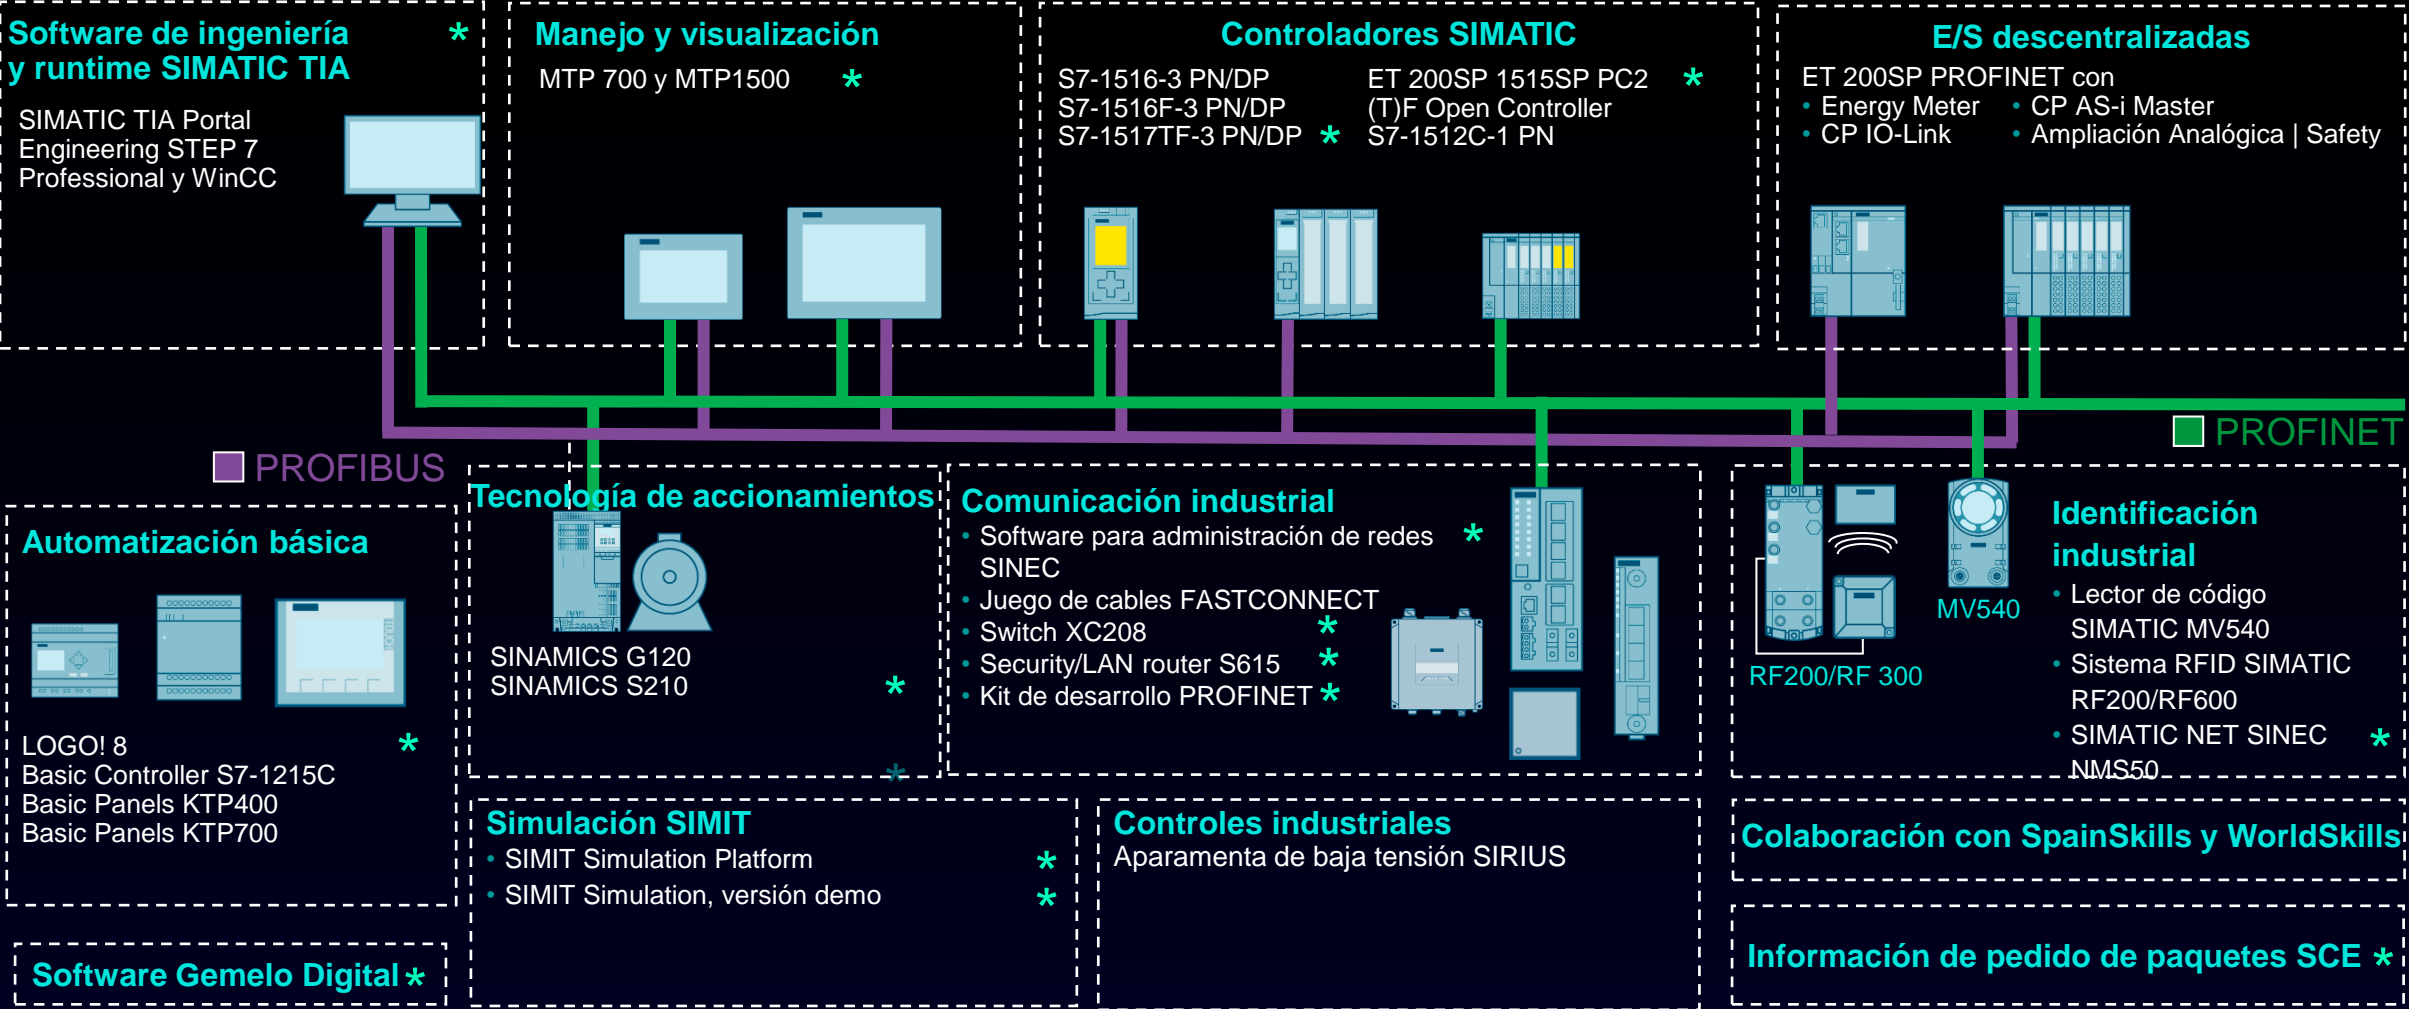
Software de ingeniería y runtime SIMATIC TIA *

SIMATIC TIA Portal
Engineering STEP 7
Professional y WinCC

Manejo y visualización
MTP 700 y MTP1500 *

Controladores SIMATIC
S7-1516-3 PN/DP
S7-1516F-3 PN/DP
S7-1517TF-3 PN/DP *
ET 200SP 1515SP PC2 *
(T)F Open Controller
S7-1512C-1 PN

E/S descentralizadas
ET 200SP PROFINET con
• Energy Meter
• CP IO-Link
• CP AS-i Master
• Ampliación Analógica | Safety

PROFIBUS

PROFINET

Automatización básica
LOGO! 8 *
Basic Controller S7-1215C
Basic Panels KTP400
Basic Panels KTP700

Tecnología de accionamientos
SINAMICS G120
SINAMICS S210 *

Comunicación industrial
• Software para administración de redes SINEC *
• Juego de cables FASTCONNECT
• Switch XC208 *
• Security/LAN router S615 *
• Kit de desarrollo PROFINET *

RF200/RF 300

MV540

Identificación industrial
• Lector de código SIMATIC MV540
• Sistema RFID SIMATIC RF200/RF600
• SIMATIC NET SINEC NMS50 *

Simulación SIMIT
• SIMIT Simulation Platform *
• SIMIT Simulation, versión demo *

Controles industriales
Aparamenta de baja tensión SIRIUS

Colaboración con SpainSkills y WorldSkills

Software Gemelo Digital *

Información de pedido de paquetes SCE *